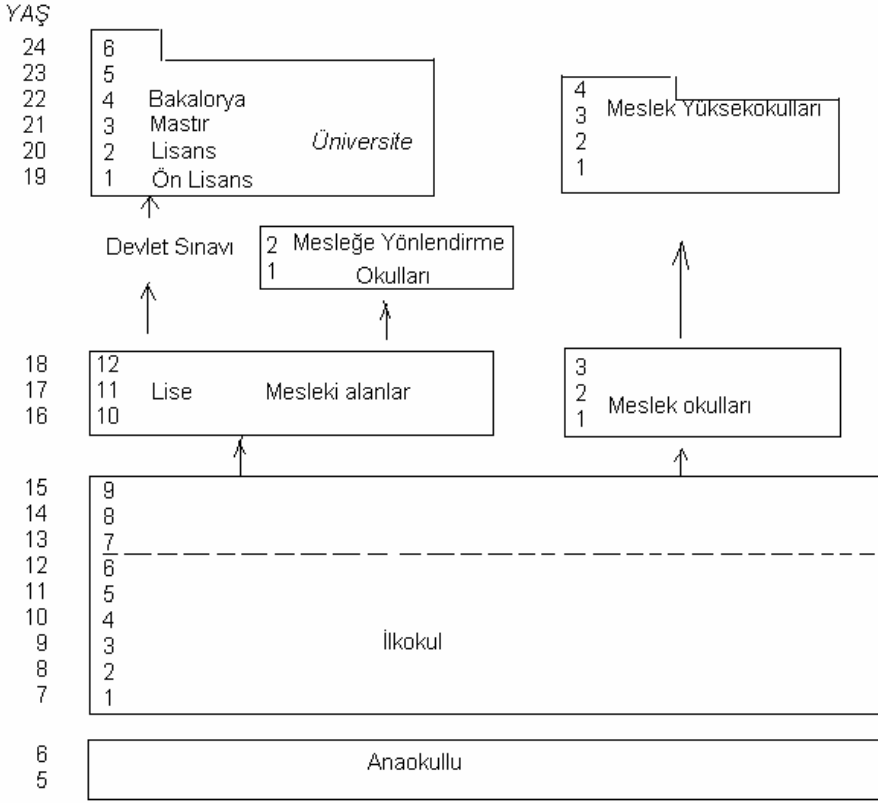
YAŞ
24
23
22
21
20
19

6
5
4 Bakalorya
3 Mastır
2 Lisans
1 Ön Lisans
Üniversite

4
3 Meslek Yüksekokulları
2
1

Devlet Sınavı

2 Mesleğe Yönlendirme
1 Okulları

18
17
16

12
11 Lise Mesleki alanlar
10

3
2 Meslek okulları
1

15
14
13
12
11
10
9
8
7

9
8
7
6
5
4
3
2
1
İlkokul

6
5
Anaokullu